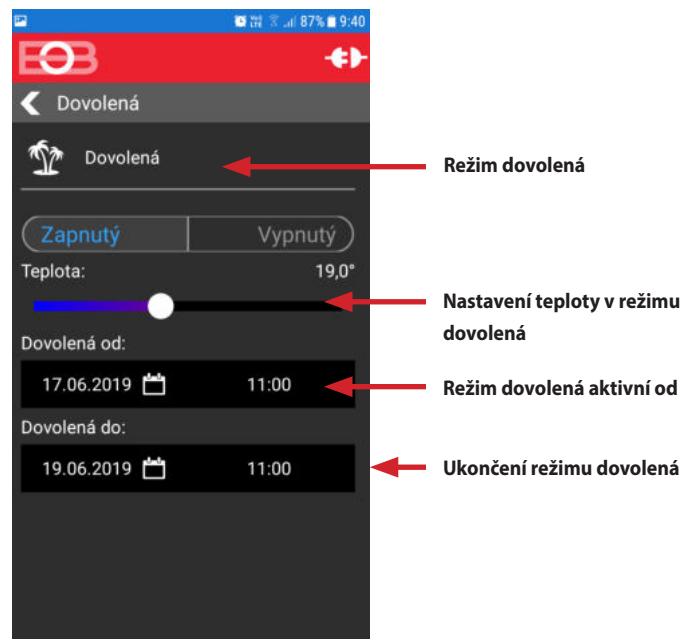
87% 9:40

EOB

Dovolená

Dovolená

Režim dovolená

Zapnutý | Vypnutý

Teplota: 19,0°

Nastavení teploty v režimu dovolená

Dovolená od:

17.06.2019 11:00

Režim dovolená aktivní od

Dovolená do:

19.06.2019 11:00

Ukončení režimu dovolená